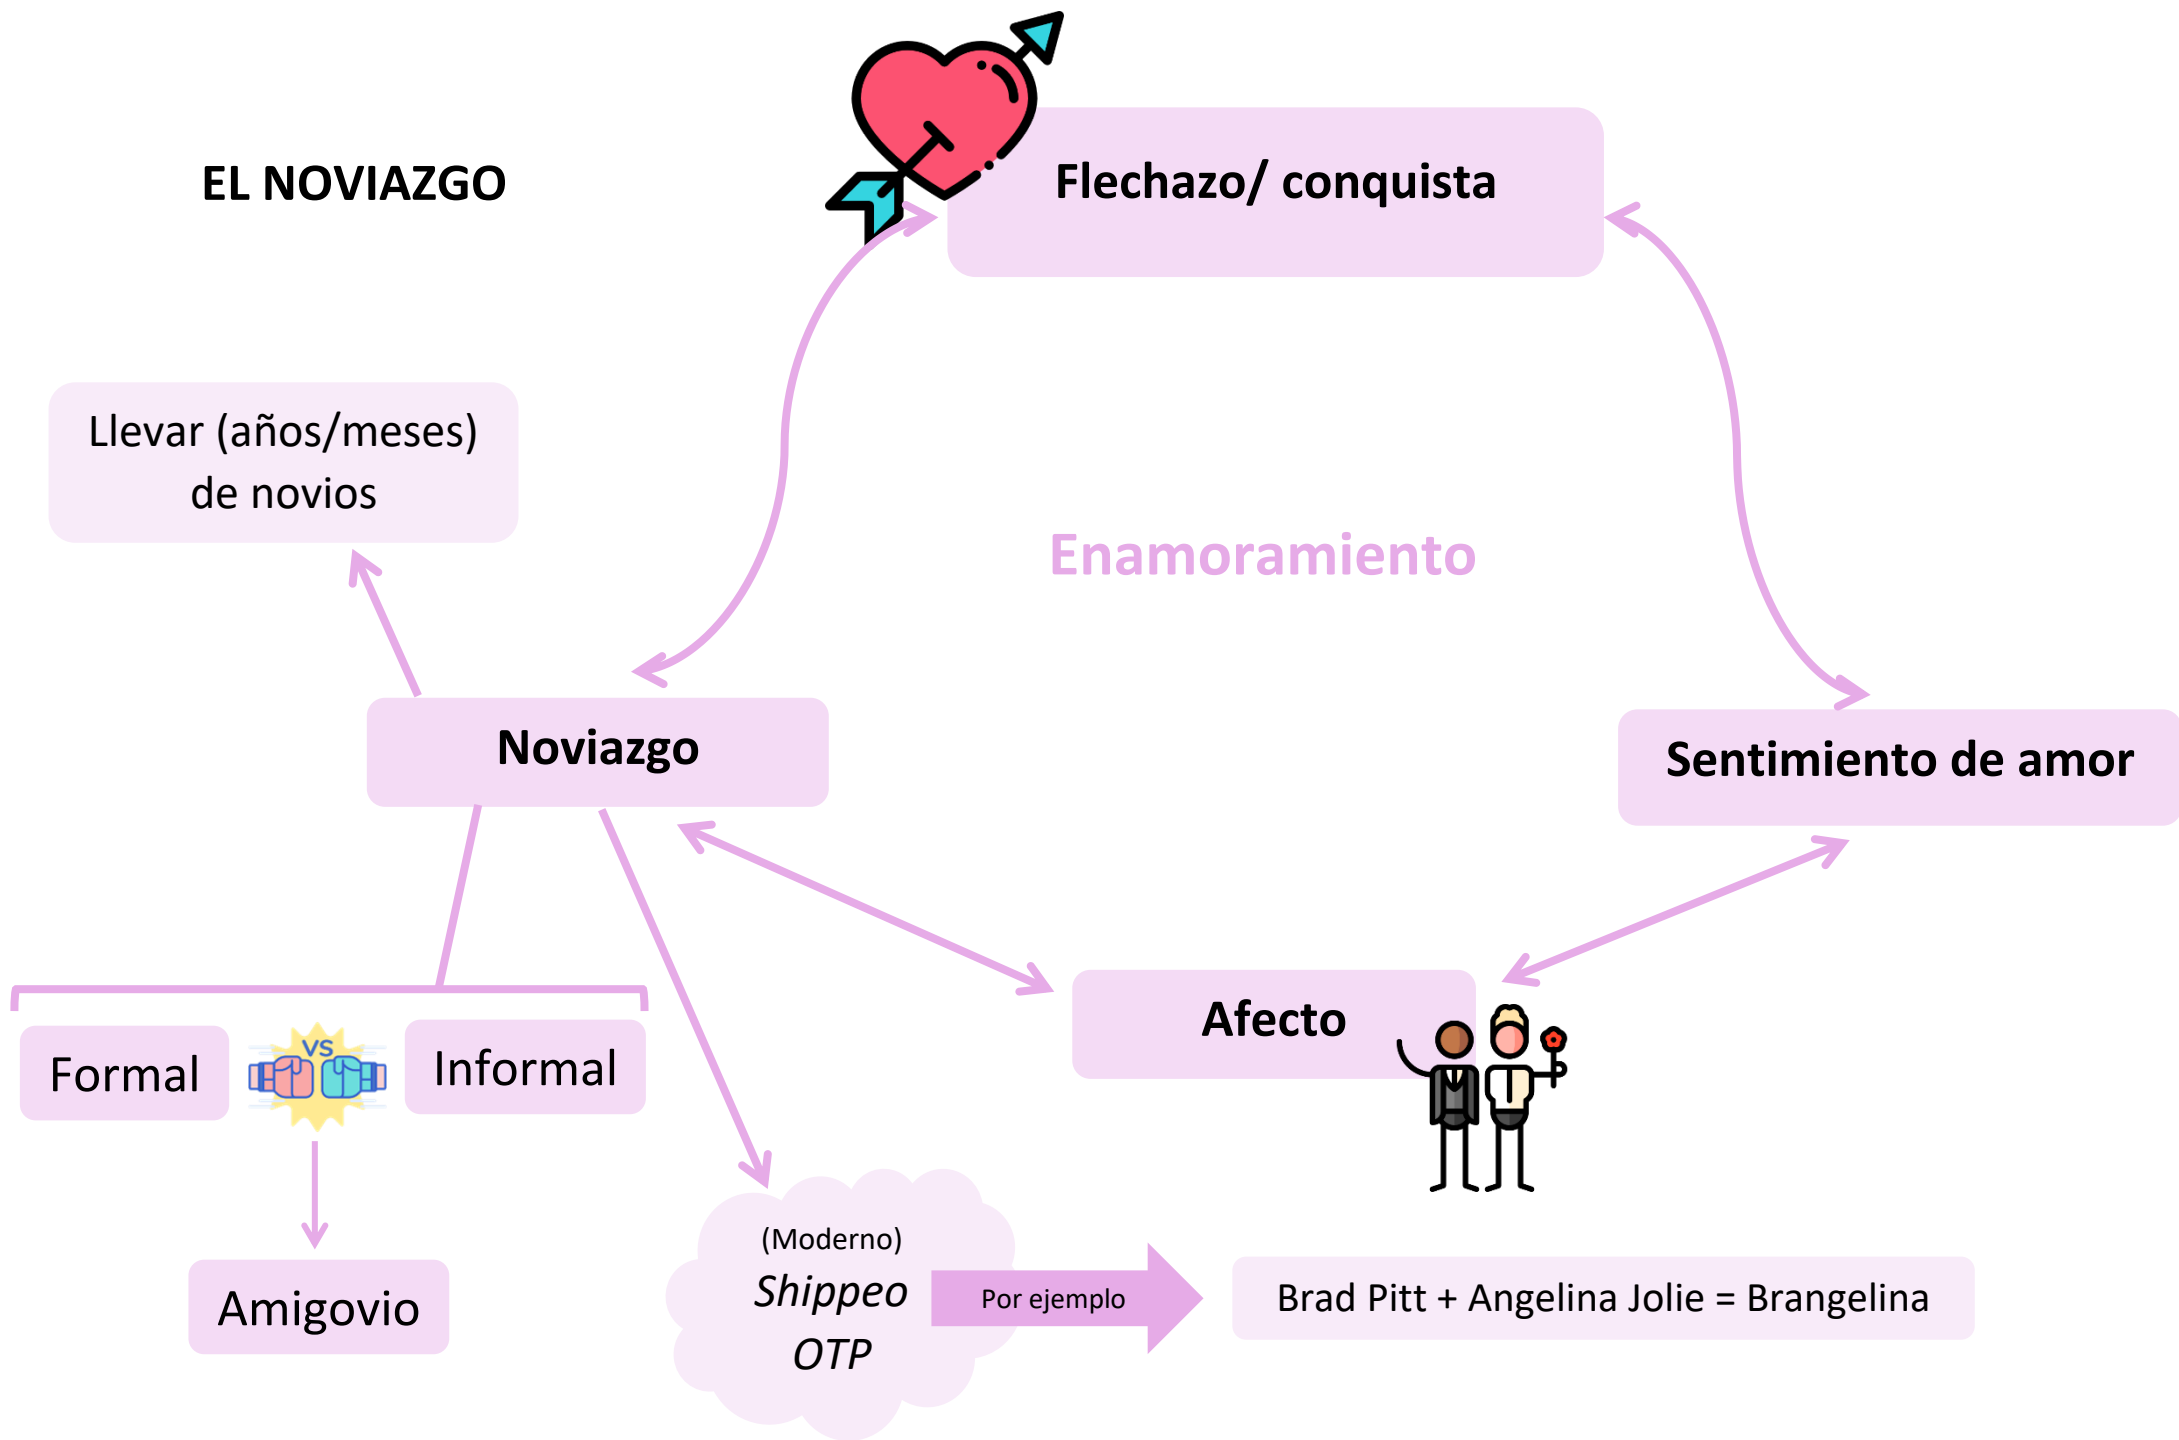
EL NOVIAZGO

Flechazo/ conquista

Llevar (años/meses) de novios

Enamoramiento

Noviazgo

Sentimiento de amor

Afecto

Formal

VS

Informal

Amigovio

(Moderno)
*Shippeo*
*OTP*

Por ejemplo

Brad Pitt + Angelina Jolie = Brangelina